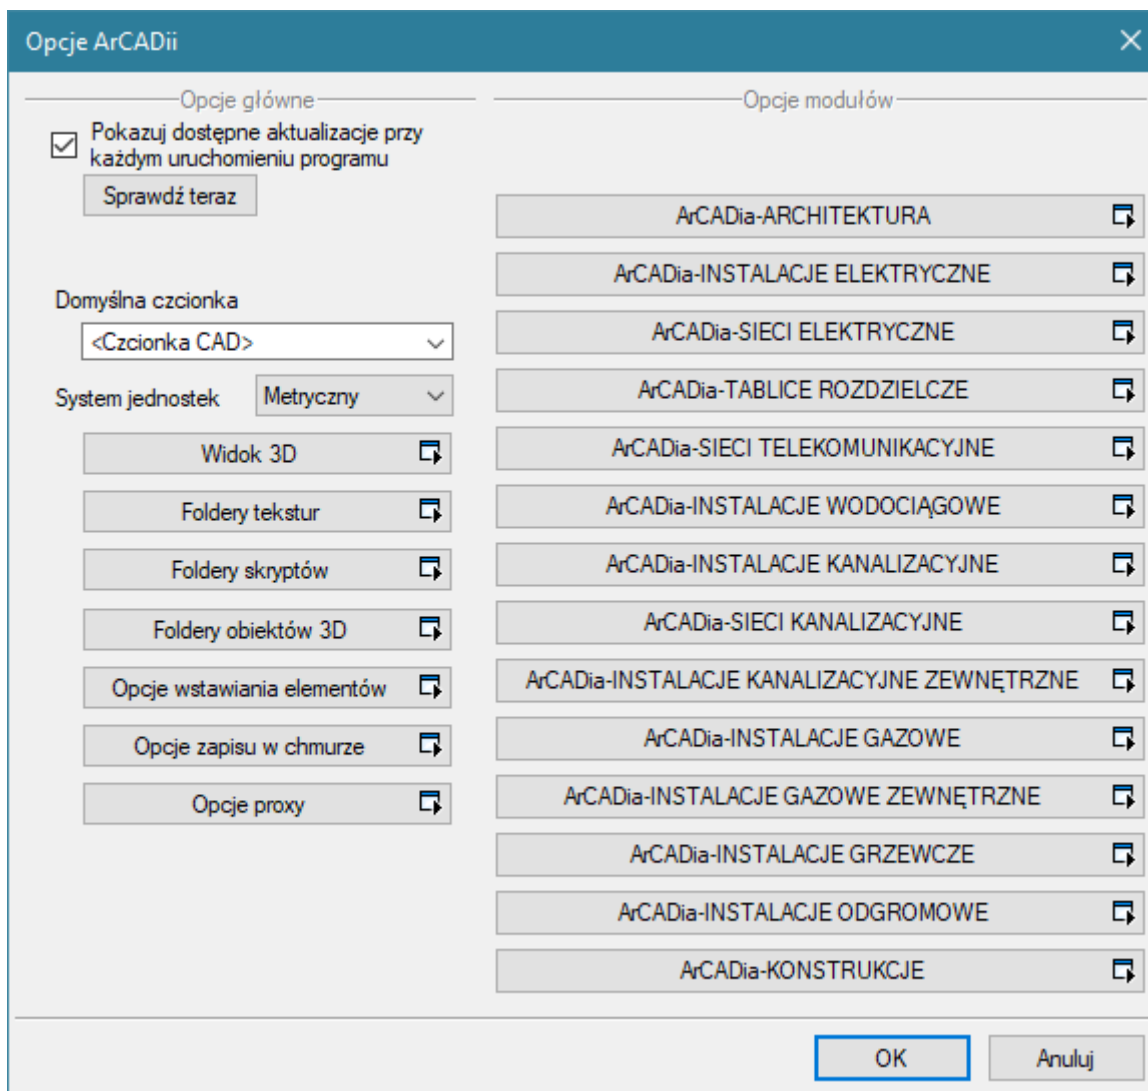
Opcje ArCADii

Opcje główne

Pokazuj dostępne aktualizacje przy każdym uruchomieniu programu

Sprawdź teraz

Domyślna czcionka

<Czcionka CAD>

System jednostek

Metryczny

Widok 3D

Foldery tekstur

Foldery skryptów

Foldery obiektów 3D

Opcje wstawiania elementów

Opcje zapisu w chmurze

Opcje proxy

Opcje modułów

ArCADia-ARCHITEKTURA

ArCADia-INSTALACJE ELEKTRYCZNE

ArCADia-SIECI ELEKTRYCZNE

ArCADia-TABLICE ROZDZIELCZE

ArCADia-SIECI TELEKOMUNIKACYJNE

ArCADia-INSTALACJE WODOCIĄGOWE

ArCADia-INSTALACJE KANALIZACYJNE

ArCADia-SIECI KANALIZACYJNE

ArCADia-INSTALACJE KANALIZACYJNE ZEWNĘTRZNE

ArCADia-INSTALACJE GAZOWE

ArCADia-INSTALACJE GAZOWE ZEWNĘTRZNE

ArCADia-INSTALACJE GRZEWCZE

ArCADia-INSTALACJE ODGROMOWE

ArCADia-KONSTRUKCJE

OK

Anuluj